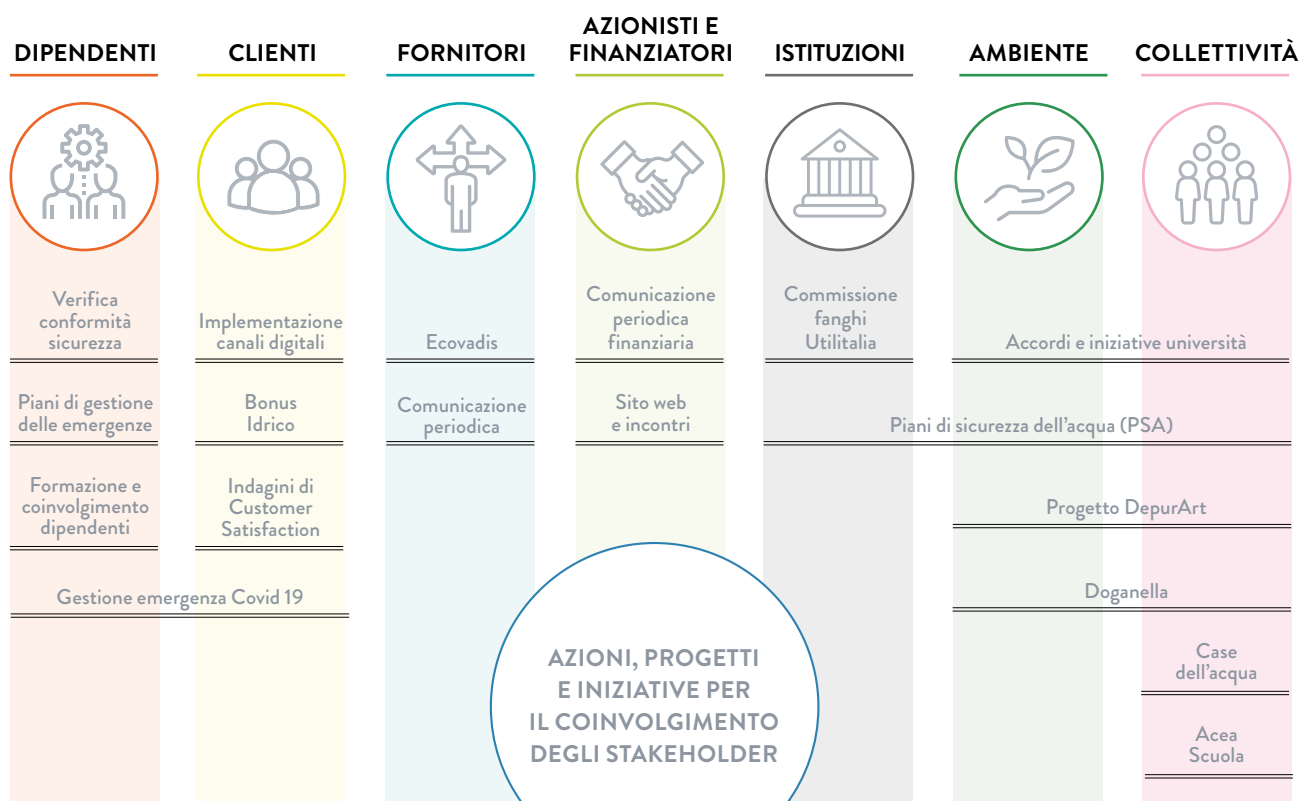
DIPENDENTI

CLIENTI

FORNITORI

AZIONISTI E FINANZIATORI

ISTITUZIONI

AMBIENTE

COLLETTIVITÀ

Verifica conformità sicurezza

Piani di gestione delle emergenze

Formazione e coinvolgimento dipendenti

Implementazione canali digitali

Bonus Idrico

Indagini di Customer Satisfaction

Gestione emergenza Covid 19

Ecovadis

Comunicazione periodica

Comunicazione periodica finanziaria

Sito web e incontri

Commissione fanghi Utilitalia

Accordi e iniziative università

Piani di sicurezza dell'acqua (PSA)

Progetto DepurArt

Doganella

Case dell'acqua

Acea Scuola

AZIONI, PROGETTI E INIZIATIVE PER IL COINVOLGIMENTO DEGLI STAKEHOLDER